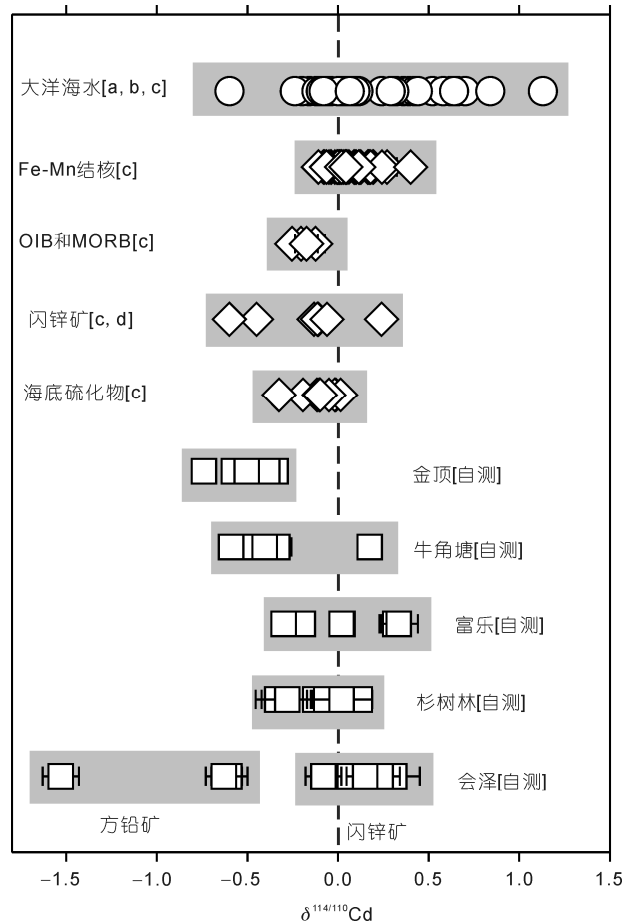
大洋海水[a, b, c]

Fe-Mn结核[c]

OIB和MORB[c]

闪锌矿[c, d]

海底硫化物[c]

金顶[自测]

牛角塘[自测]

富乐[自测]

杉树林[自测]

会泽[自测]

方铅矿

闪锌矿

−1.5 −1.0 −0.5 0.0 0.5 1.0 1.5

$\delta^{114/110}Cd$